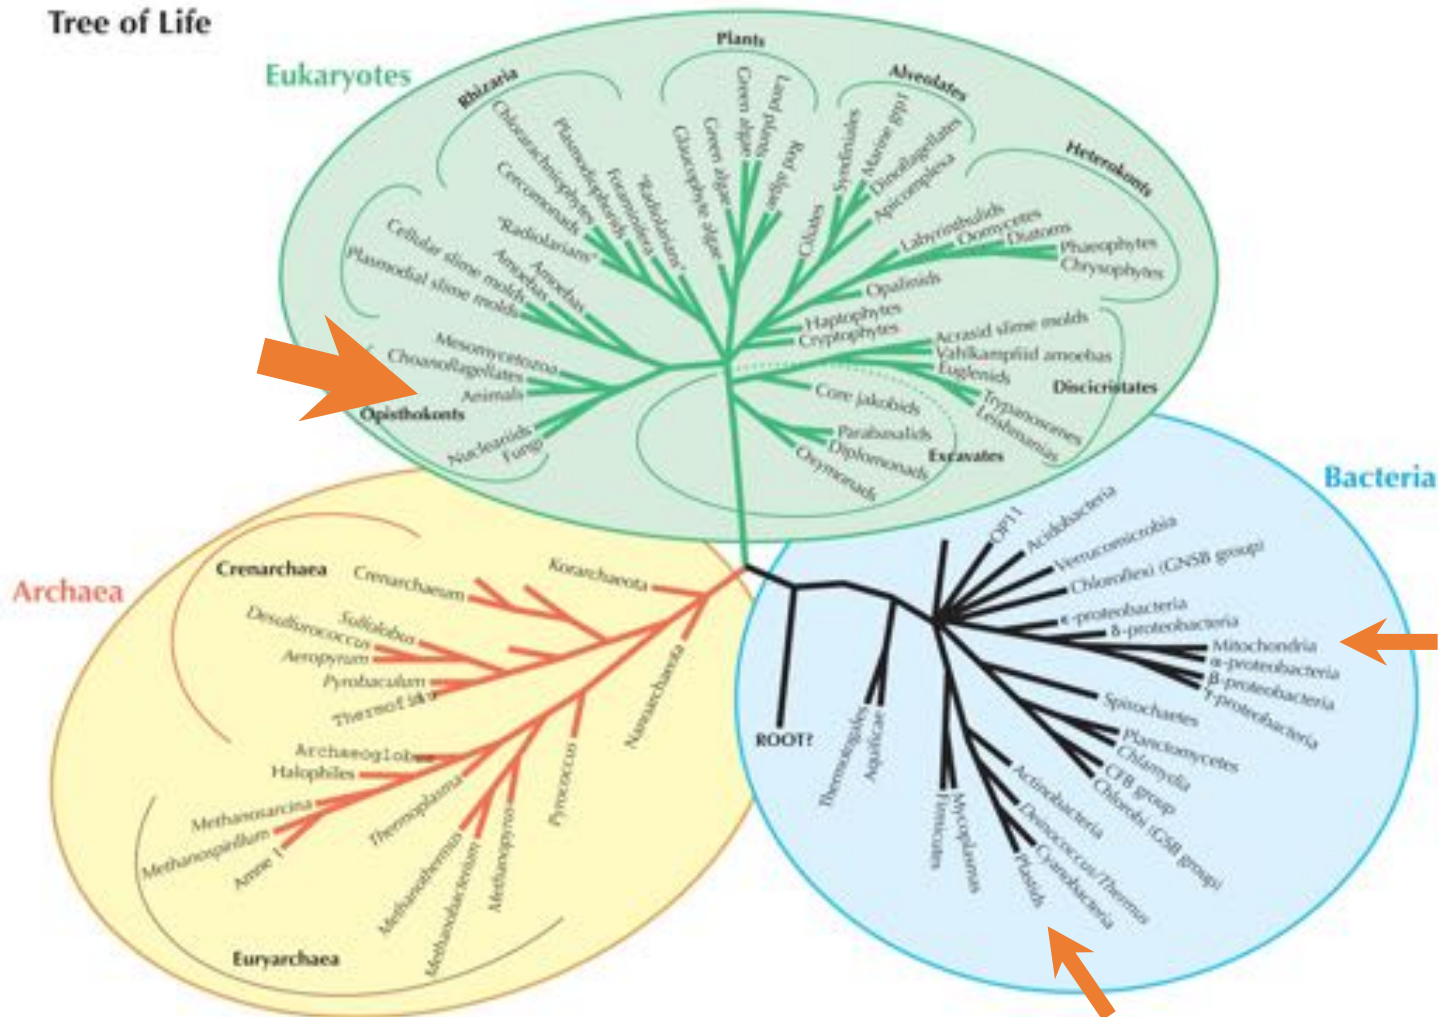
Tree of Life

Eukaryotes

Plants
Land plants
Red algae
Green algae
Green algae
Glaucophyte algae

Rhizaria
Chlorarachniophytes
Plasmodiophorids
Foraminifera
"Radiolarians"
Cercomonads
"Radiolarians"
Amoebas
Amoebas
Cellular slime molds
Plasmodial slime molds

Alveolates
Syndiniales
Marine grp I
Dinoflagellates
Apicomplexa
Ciliates

Heterokonts
Labyrinthulids
Oomycetes
Diatoms
Phaeophytes
Chrysophytes
Opalinids

Haptophytes
Cryptophytes
Acrasid slime molds
Vahlkampfiid amoebas
Euglenids
Trypanosomes
Leishmanias
Discicristates

Core jakobids
Parabasalids
Diplomonads
Oxymonads
Excavates

Mesomycetozoa
Choanoflagellates
Animals
Opisthokonts
Nucleariids
Fungi

Archaea
Crenarchaea
Crenarchaeum
Korarchaeota
Sulfolobus
Desulfurococcus
Aeropyrum
Pyrobaculum
Thermofilum
Nanoarchaeota
Archaeoglobus
Halophiles
Methanosarcina
Methanospirillum
Anme I
Thermoplasma
Methanothermus
Methanobacterium
Methanopyrus
Pyrococcus
Euryarchaea

Bacteria
ROOT?
Thermotogales
Aquificae
OP11
Acidobacteria
Verrucomicrobia
Chloroflexi (GNSB group)
ε-proteobacteria
δ-proteobacteria
Mitochondria
α-proteobacteria
β-proteobacteria
γ-proteobacteria
Spirochaetes
Planctomycetes
Chlamydia
CFB group
Chlorobi (GSB group)
Actinobacteria
Deinococcus/Thermus
Cyanobacteria
Plastids
Mycoplasmas
Firmicutes